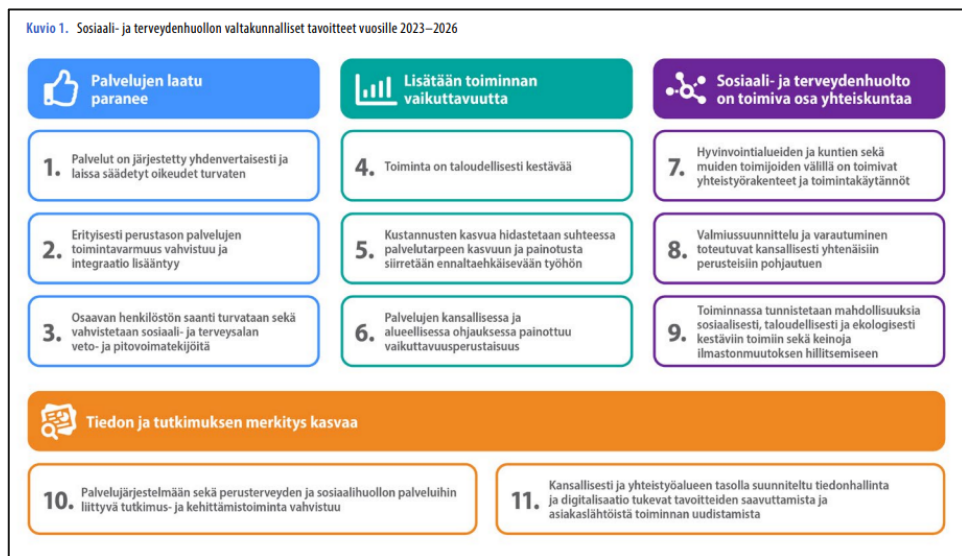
Kuvio 1. Sosiaali- ja terveydenhuollon valtakunnalliset tavoitteet vuosille 2023–2026

Palvelujen laatu paranee

1. Palvelut on järjestetty yhdenvertaisesti ja laissa säädetyt oikeudet turvaten

2. Erityisesti perustason palvelujen toimintavarmuus vahvistuu ja integraatio lisääntyy

3. Osaavan henkilöstön saanti turvataan sekä vahvistetaan sosiaali- ja terveysalan veto- ja pitovoimatekijöitä

Lisätään toiminnan vaikuttavuutta

4. Toiminta on taloudellisesti kestävää

5. Kustannusten kasvua hidastetaan suhteessa palvelutarpeen kasvuun ja painotusta siirretään ennaltaehkäisevään työhön

6. Palvelujen kansallisessa ja alueellisessa ohjauksessa painottuu vaikuttavuusperustaisuus

Sosiaali- ja terveydenhuolto on toimiva osa yhteiskuntaa

7. Hyvinvointialueiden ja kuntien sekä muiden toimijoiden välillä on toimivat yhteistyörakenteet ja toimintakäytännöt

8. Valmiussuunnittelu ja varautuminen toteutuvat kansallisesti yhtenäisiin perusteisiin pohjautuen

9. Toiminnassa tunnistetaan mahdollisuuksia sosiaalisesti, taloudellisesti ja ekologisesti kestäviin toimiin sekä keinoja ilmastonmuutoksen hillitsemiseen

Tiedon ja tutkimuksen merkitys kasvaa

10. Palvelujärjestelmään sekä perusterveyden ja sosiaalihuollon palveluihin liittyvä tutkimus- ja kehittämistoiminta vahvistuu

11. Kansallisesti ja yhteistyöalueen tasolla suunniteltu tiedonhallinta ja digitalisaatio tukevat tavoitteiden saavuttamista ja asiakaslähtöistä toiminnan uudistamista